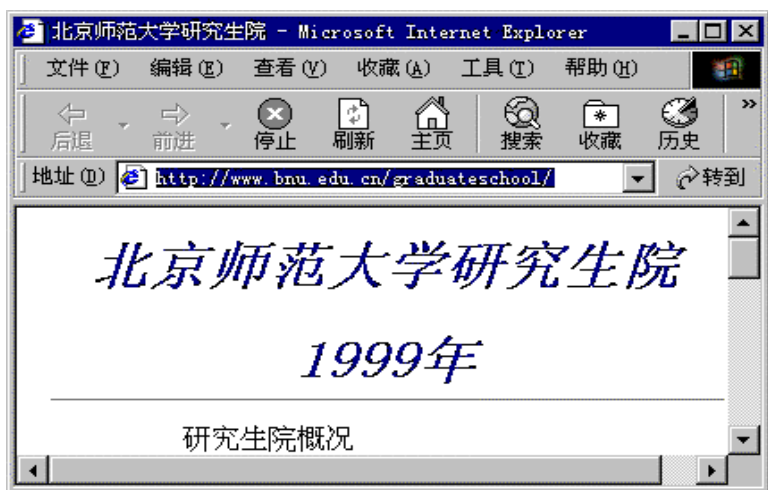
北京师范大学研究生院 - Microsoft Internet Explorer

文件(F) 编辑(E) 查看(V) 收藏(A) 工具(T) 帮助(H)

后退 前进 停止 刷新 主页 搜索 收藏 历史

地址(D) http://www.bnu.edu.cn/graduateschool/ 转到

北京师范大学研究生院

1999年

研究生院概况